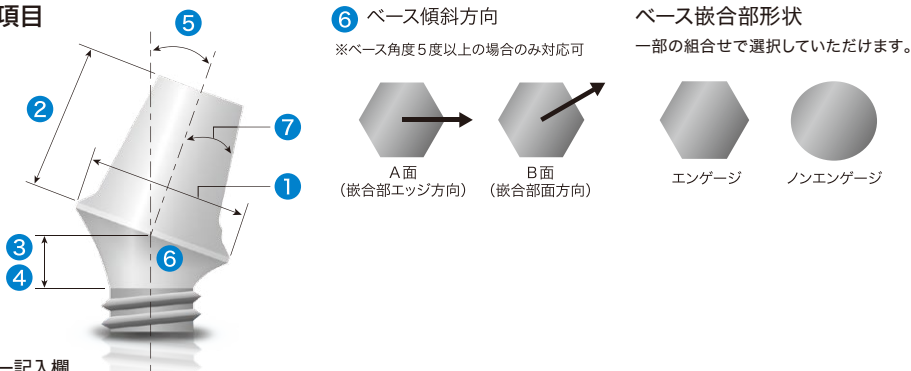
項目

5

2

7

1

3

4

6

6 ベース傾斜方向

※ベース角度5度以上の場合のみ対応可

A面
(嵌合部エッジ方向)

B面
(嵌合部面方向)

ベース嵌合部形状

一部の組合せで選択していただけます。

エンゲージ

ノンエンゲージ

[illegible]記入欄